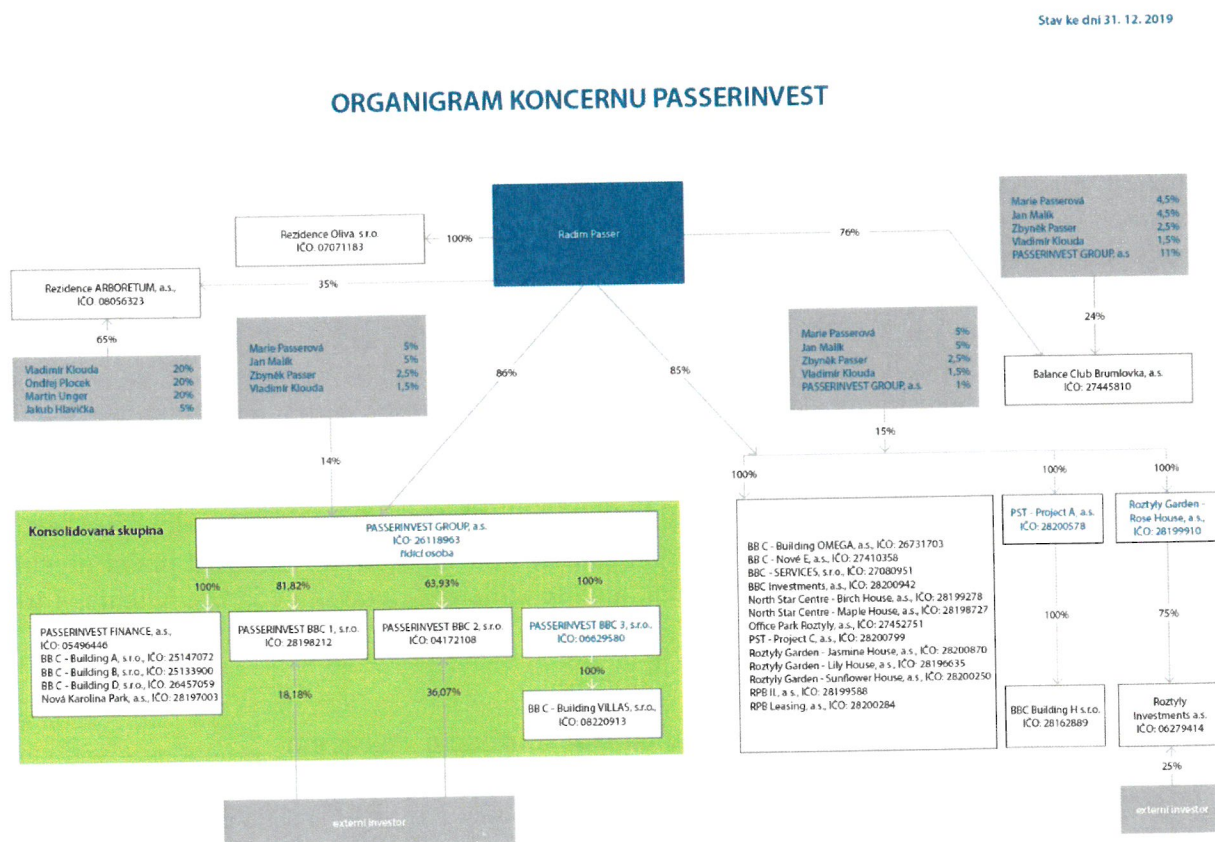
Stav ke dni 31. 12. 2019

ORGANIGRAM KONCERNU PASSERINVEST

Radim Passer

Rezidence Oliva, s.r.o.
IČO: 07071183

100%

76%

Marie Passerová 4,5%
Jan Malík 4,5%
Zbyněk Passer 2,5%
Vladimír Klouda 1,5%
PASSERINVEST GROUP, a.s. 11%

Rezidence ARBORETUM, a.s.,
IČO: 08056323

35%

65%

Vladimír Klouda 20%
Ondřej Plocek 20%
Martin Unger 20%
Jakub Hlavička 5%

Marie Passerová 5%
Jan Malík 5%
Zbyněk Passer 2,5%
Vladimír Klouda 1,5%

86%

85%

Marie Passerová 5%
Jan Malík 5%
Zbyněk Passer 2,5%
Vladimír Klouda 1,5%
PASSERINVEST GROUP, a.s. 1%

24%

Balance Club Brumlovka, a.s.
IČO: 27445810

14%

15%

100%

100%

100%

Konsolidovaná skupina

PASSERINVEST GROUP, a.s.
IČO: 26118963
řídicí osoba

100%

81,82%

63,93%

100%

PASSERINVEST FINANCE, a.s.,
IČO: 05496446
BB C - Building A, s.r.o., IČO: 25147072
BB C - Building B, s.r.o., IČO: 25133900
BB C - Building D, s.r.o., IČO: 26457059
Nová Karolina Park, a.s., IČO: 28197003

PASSERINVEST BBC 1, s.r.o.
IČO: 28198212

PASSERINVEST BBC 2, s.r.o.
IČO: 04172108

PASSERINVEST BBC 3, s.r.o.
IČO: 06629580

100%

BB C - Building VILLAS, s.r.o.,
IČO: 08220913

18,18%

36,07%

externí investor

BB C - Building OMEGA, a.s., IČO: 26731703
BB C - Nové E, a.s., IČO: 27410358
BBC - SERVICES, s.r.o., IČO: 27080951
BBC Investments, a.s., IČO: 28200942
North Star Centre - Birch House, a.s., IČO: 28199278
North Star Centre - Maple House, a.s., IČO: 28198727
Office Park Roztyly, a.s., IČO: 27452751
PST - Project C, a.s., IČO: 28200799
Roztyly Garden - Jasmine House, a.s., IČO: 28200870
Roztyly Garden - Lily House, a.s., IČO: 28196635
Roztyly Garden - Sunflower House, a.s., IČO: 28200250
RPB II., a.s., IČO: 28199588
RPB Leasing, a.s., IČO: 28200284

PST - Project A, a.s.
IČO: 28200578

Roztyly Garden - Rose House, a.s.,
IČO: 28199910

100%

75%

BBC Building H s.r.o.
IČO: 28162889

Roztyly Investments a.s.
IČO: 06279414

25%

externí investor